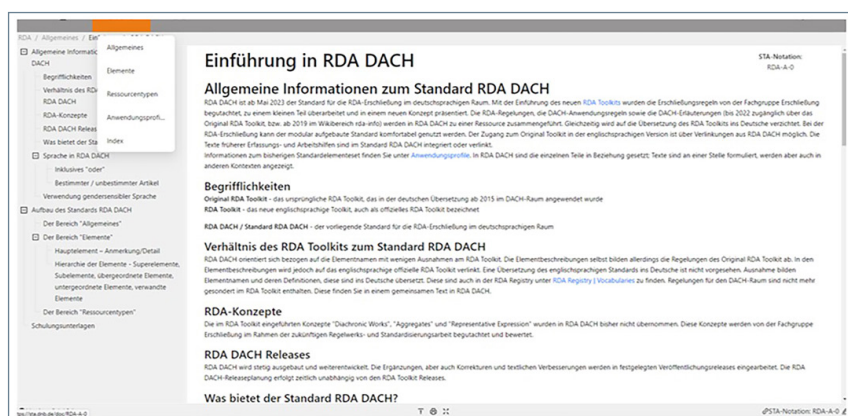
RDA / Allgemeines / Ein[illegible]

Allgemeine Informatio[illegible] DACH
Begrifflichkeiten
Verhältnis des RD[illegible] RDA DACH
RDA-Konzepte
RDA DACH Releas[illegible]
Was bietet der Sta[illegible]
Sprache in RDA DACH
Inklusives "oder"
Bestimmter / unbestimmter Artikel
Verwendung gendersensibler Sprache
Aufbau des Standards RDA DACH
Der Bereich "Allgemeines"
Der Bereich "Elemente"
Hauptelement – Anmerkung/Detail
Hierarchie der Elemente – Superelemente, Subelemente, übergeordnete Elemente, untergeordnete Elemente, verwandte Elemente
Der Bereich "Ressourcentypen"
Schulungsunterlagen

Allgemeines
Elemente
Ressourcentypen
Anwendungsprofi...
Index

Einführung in RDA DACH

STA-Notation: RDA-A-0

Allgemeine Informationen zum Standard RDA DACH

RDA DACH ist ab Mai 2023 der Standard für die RDA-Erschließung im deutschsprachigen Raum. Mit der Einführung des neuen RDA Toolkits wurden die Erschließungsregeln von der Fachgruppe Erschließung begutachtet, zu einem kleinen Teil überarbeitet und in einem neuen Konzept präsentiert. Die RDA-Regelungen, die DACH-Anwendungsregeln sowie die DACH-Erläuterungen (bis 2022 zugänglich über das Original RDA Toolkit, bzw. ab 2019 im Wikibereich rda-info) werden in RDA DACH zu einer Ressource zusammengeführt. Gleichzeitig wird auf die Übersetzung des RDA Toolkits ins Deutsche verzichtet. Bei der RDA-Erschließung kann der modular aufgebaute Standard komfortabel genutzt werden. Der Zugang zum Original Toolkit in der englischsprachigen Version ist über Verlinkungen aus RDA DACH möglich. Die Texte früherer Erfassungs- und Arbeitshilfen sind im Standard RDA DACH integriert oder verlinkt.
Informationen zum bisherigen Standardelementeset finden Sie unter Anwendungsprofile. In RDA DACH sind die einzelnen Teile in Beziehung gesetzt; Texte sind an einer Stelle formuliert, werden aber auch in anderen Kontexten angezeigt.

Begrifflichkeiten

Original RDA Toolkit - das ursprüngliche RDA Toolkit, das in der deutschen Übersetzung ab 2015 im DACH-Raum angewendet wurde
RDA Toolkit - das neue englischsprachige Toolkit, auch als offizielles RDA Toolkit bezeichnet

RDA DACH / Standard RDA DACH - der vorliegende Standard für die RDA-Erschließung im deutschsprachigen Raum

Verhältnis des RDA Toolkits zum Standard RDA DACH

RDA DACH orientiert sich bezogen auf die Elementnamen mit wenigen Ausnahmen am RDA Toolkit. Die Elementbeschreibungen selbst bilden allerdings die Regelungen des Original RDA Toolkit ab. In den Elementbeschreibungen wird jedoch auf das englischsprachige offizielle RDA Toolkit verlinkt. Eine Übersetzung des englischsprachigen Standards ins Deutsche ist nicht vorgesehen. Ausnahme bilden Elementnamen und deren Definitionen, diese sind ins Deutsche übersetzt. Diese sind auch in der RDA Registry unter RDA Registry | Vocabularies zu finden. Regelungen für den DACH-Raum sind nicht mehr gesondert im RDA Toolkit enthalten. Diese finden Sie in einem gemeinsamen Text in RDA DACH.

RDA-Konzepte

Die im RDA Toolkit eingeführten Konzepte "Diachronic Works", "Aggregates" und "Representative Expression" wurden in RDA DACH bisher nicht übernommen. Diese Konzepte werden von der Fachgruppe Erschließung im Rahmen der zukünftigen Regelwerks- und Standardisierungsarbeit begutachtet und bewertet.

RDA DACH Releases

RDA DACH wird stetig ausgebaut und weiterentwickelt. Die Ergänzungen, aber auch Korrekturen und textlichen Verbesserungen werden in festgelegten Veröffentlichungsreleases eingearbeitet. Die RDA DACH-Releaseplanung erfolgt zeitlich unabhängig von den RDA Toolkit Releases.

Was bietet der Standard RDA DACH?

https://sta.dnb.de/doc/RDA-A-0

STA-Notation: RDA-A-0